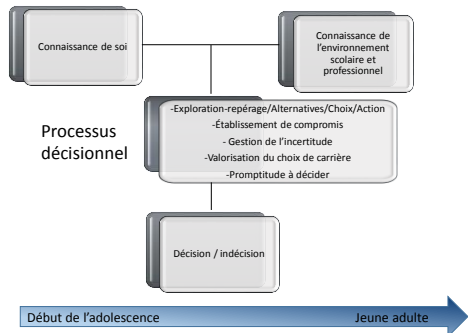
Connaissance de soi

Connaissance de l'environnement scolaire et professionnel

Processus décisionnel

-Exploration-repérage/Alternatives/Choix/Action
-Établissement de compromis
- Gestion de l'incertitude
-Valorisation du choix de carrière
-Promptitude à décider

Décision / indécision

Début de l'adolescence

Jeune adulte